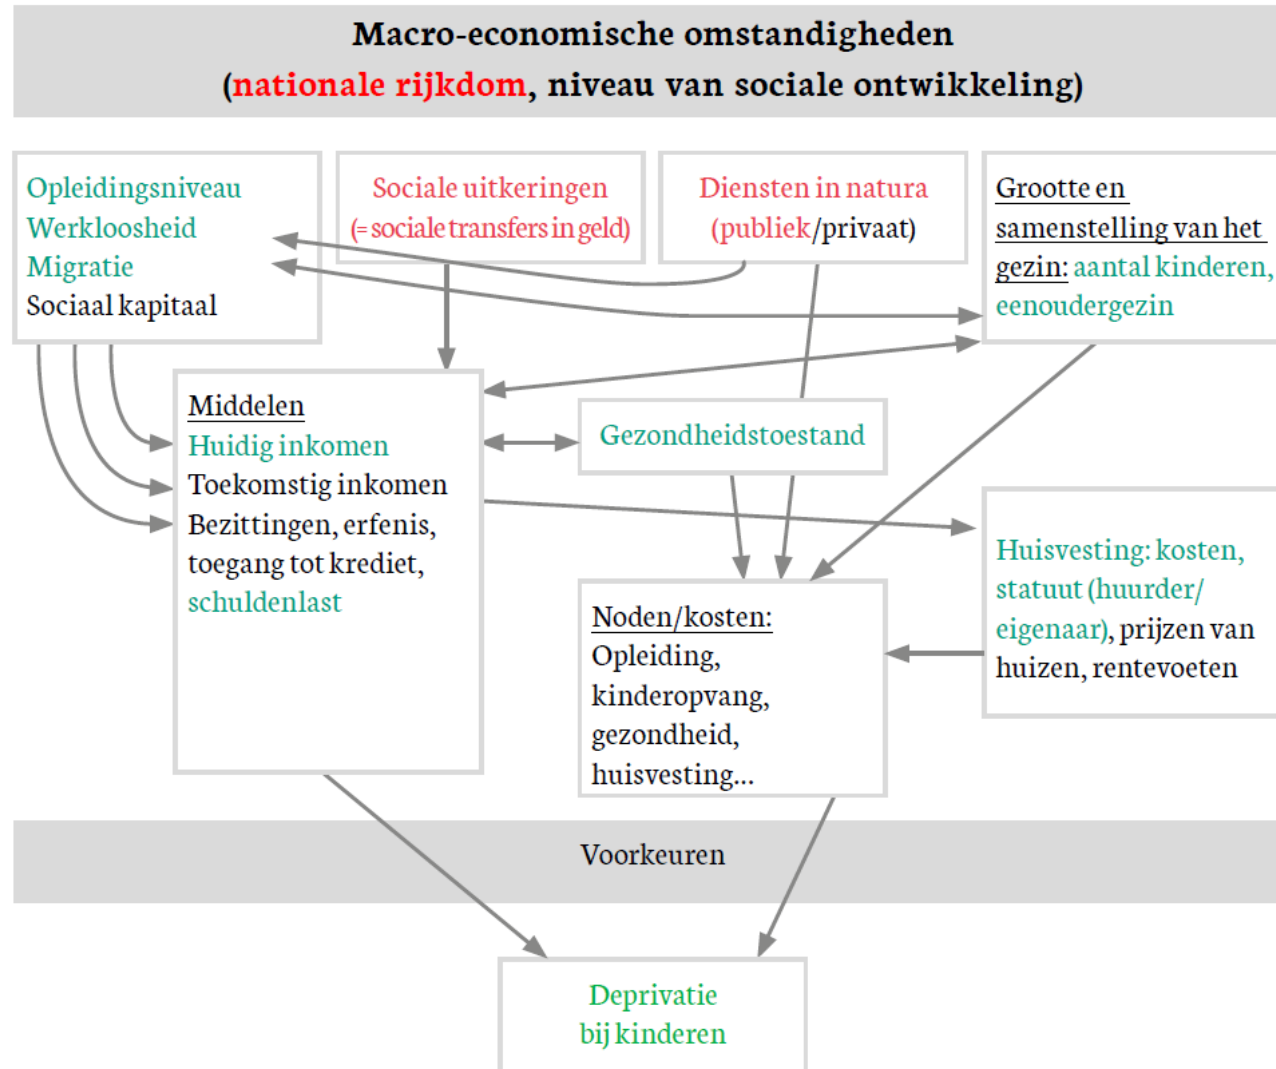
Macro-economische omstandigheden
(nationale rijkdom, niveau van sociale ontwikkeling)

Opleidingsniveau
Werkloosheid
Migratie
Sociaal kapitaal

Sociale uitkeringen
(=sociale transfers in geld)

Diensten in natura
(publiek/privaat)

Grootte en samenstelling van het gezin: aantal kinderen, eenoudergezin

Middelen
Huidig inkomen
Toekomstig inkomen
Bezittingen, erfenis, toegang tot krediet, schuldenlast

Gezondheidstoestand

Huisvesting: kosten, statuut (huurder/eigenaar), prijzen van huizen, rentevoeten

Noden/kosten:
Opleiding, kinderopvang, gezondheid, huisvesting...

Voorkeuren

Deprivatie
bij kinderen